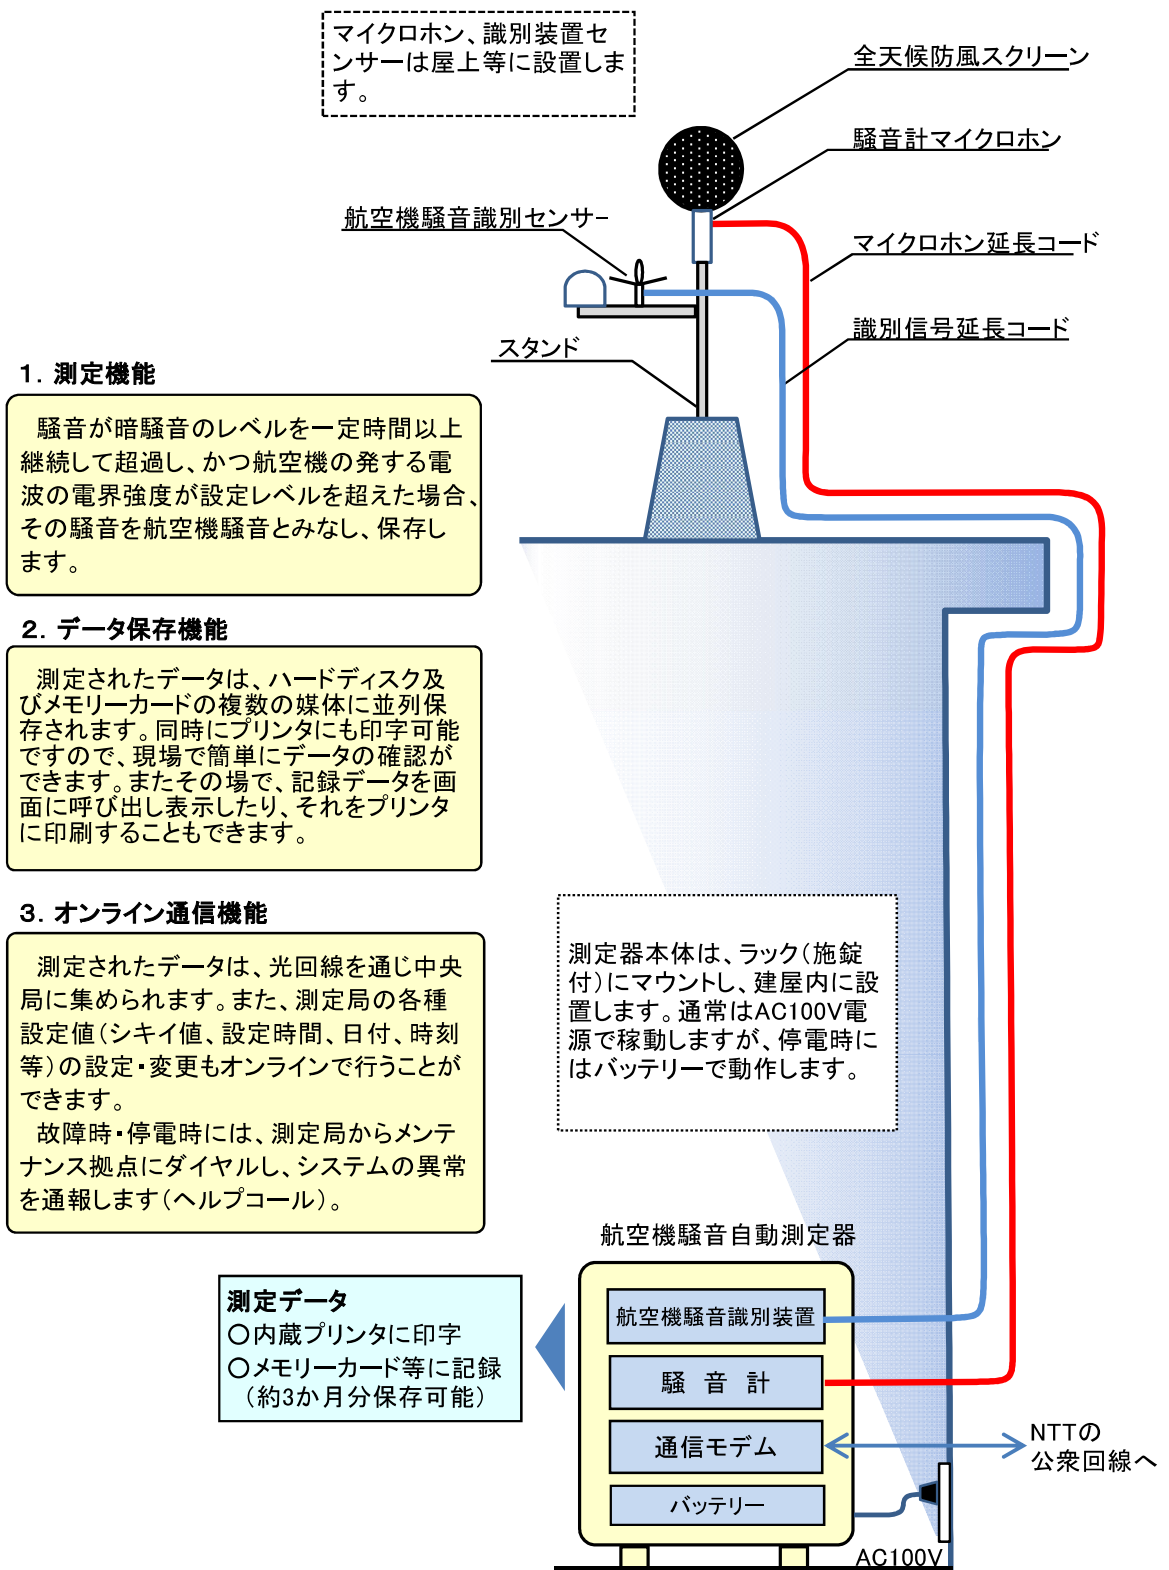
マイクロホン、識別装置センサーは屋上等に設置します。

全天候防風スクリーン

騒音計マイクロホン

航空機騒音識別センサー

マイクロホン延長コード

識別信号延長コード

スタンド

1. 測定機能

騒音が暗騒音のレベルを一定時間以上継続して超過し、かつ航空機の発する電波の電界強度が設定レベルを超えた場合、その騒音を航空機騒音とみなし、保存します。

2. データ保存機能

測定されたデータは、ハードディスク及びメモリーカードの複数の媒体に並列保存されます。同時にプリンタにも印字可能ですので、現場で簡単にデータの確認ができます。またその場で、記録データを画面に呼び出し表示したり、それをプリンタに印刷することもできます。

3. オンライン通信機能

測定されたデータは、光回線を通じ中央局に集められます。また、測定局の各種設定値(シキイ値、設定時間、日付、時刻等)の設定・変更もオンラインで行うことができます。

故障時・停電時には、測定局からメンテナンス拠点にダイヤルし、システムの異常を通報します(ヘルプコール)。

測定器本体は、ラック(施錠付)にマウントし、建屋内に設置します。通常はAC100V電源で稼動しますが、停電時にはバッテリーで動作します。

航空機騒音自動測定器

測定データ
○内蔵プリンタに印字
○メモリーカード等に記録
(約3か月分保存可能)

航空機騒音識別装置

騒 音 計

通信モデム

バッテリー

NTTの
公衆回線へ

AC100V